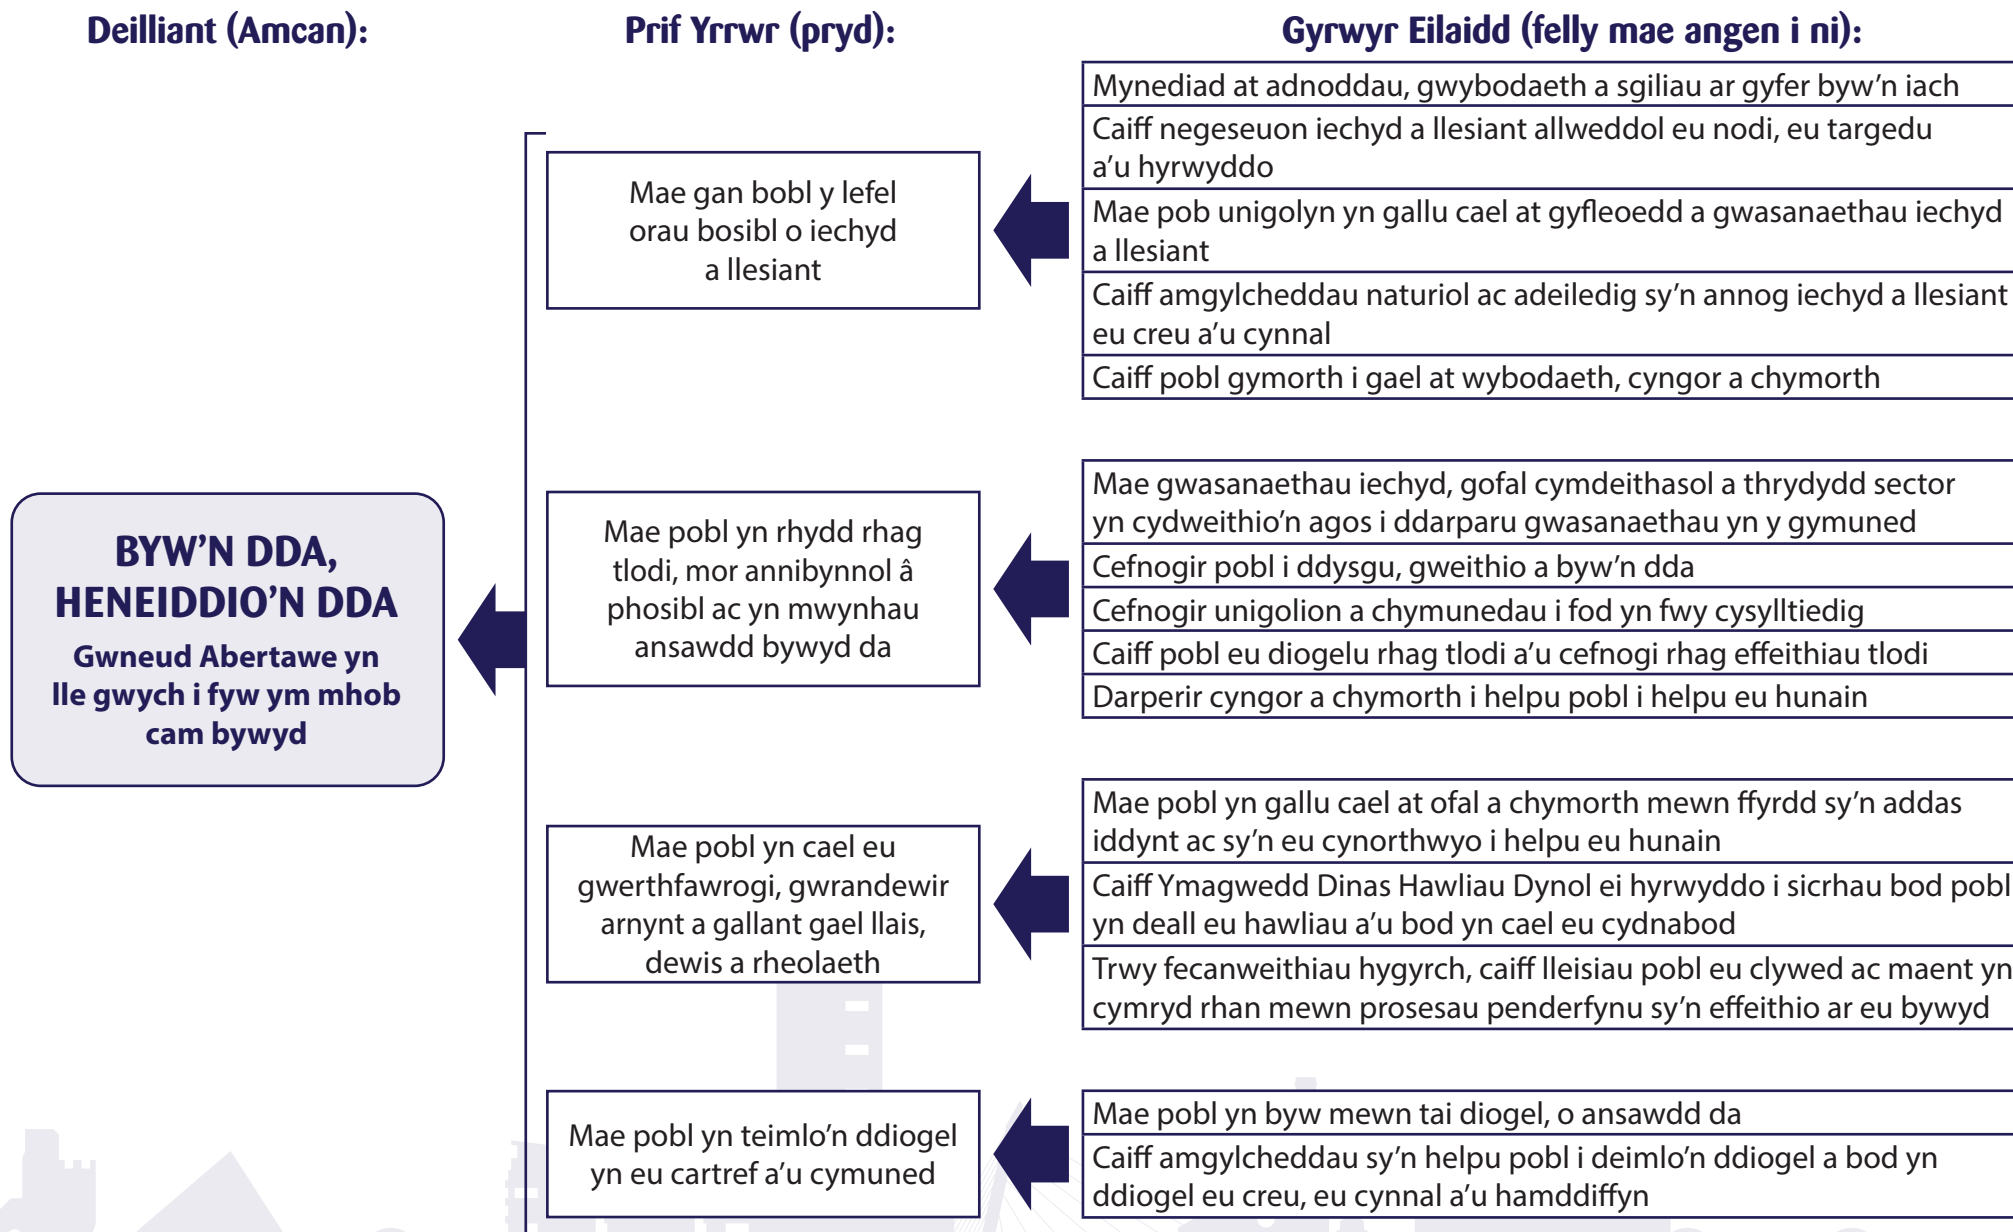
Deilliant (Amcan):

Prif Yrrwr (pryd):

Gyrwyr Eilaidd (felly mae angen i ni):

BYW'N DDA, HENEIDDIO'N DDA

Gwneud Abertawe yn lle gwych i fyw ym mhob cam bywyd

Mae gan bobl y lefel orau bosibl o iechyd a llesiant

Mynediad at adnoddau, gwybodaeth a sgiliau ar gyfer byw'n iach

Caiff negeseuon iechyd a llesiant allweddol eu nodi, eu targedu a'u hyrwyddo

Mae pob unigolyn yn gallu cael at gyfleoedd a gwasanaethau iechyd a llesiant

Caiff amgylcheddau naturiol ac adeiledig sy'n annog iechyd a llesiant eu creu a'u cynnal

Caiff pobl gymorth i gael at wybodaeth, cyngor a chymorth

Mae pobl yn rhydd rhag tlodi, mor annibynnol â phosibl ac yn mwynhau ansawdd bywyd da

Mae gwasanaethau iechyd, gofal cymdeithasol a thrydydd sector yn cydweithio'n agos i ddarparu gwasanaethau yn y gymuned

Cefnogir pobl i ddysgu, gweithio a byw'n dda

Cefnogir unigolion a chymunedau i fod yn fwy cysylltiedig

Caiff pobl eu diogelu rhag tlodi a'u cefnogi rhag effeithiau tlodi

Darperir cyngor a chymorth i helpu pobl i helpu eu hunain

Mae pobl yn cael eu gwerthfawrogi, gwrandewir arnynt a gallant gael llais, dewis a rheolaeth

Mae pobl yn gallu cael at ofal a chymorth mewn ffyrdd sy'n addas iddynt ac sy'n eu cynorthwyo i helpu eu hunain

Caiff Ymagwedd Dinas Hawliau Dynol ei hyrwyddo i sicrhau bod pobl yn deall eu hawliau a'u bod yn cael eu cydnabod

Trwy fecanweithiau hygyrch, caiff lleisiau pobl eu clywed ac maent yn cymryd rhan mewn prosesau penderfynu sy'n effeithio ar eu bywyd

Mae pobl yn teimlo'n ddiogel yn eu cartref a'u cymuned

Mae pobl yn byw mewn tai diogel, o ansawdd da

Caiff amgylcheddau sy'n helpu pobl i deimlo'n ddiogel a bod yn ddiogel eu creu, eu cynnal a'u hamddiffyn